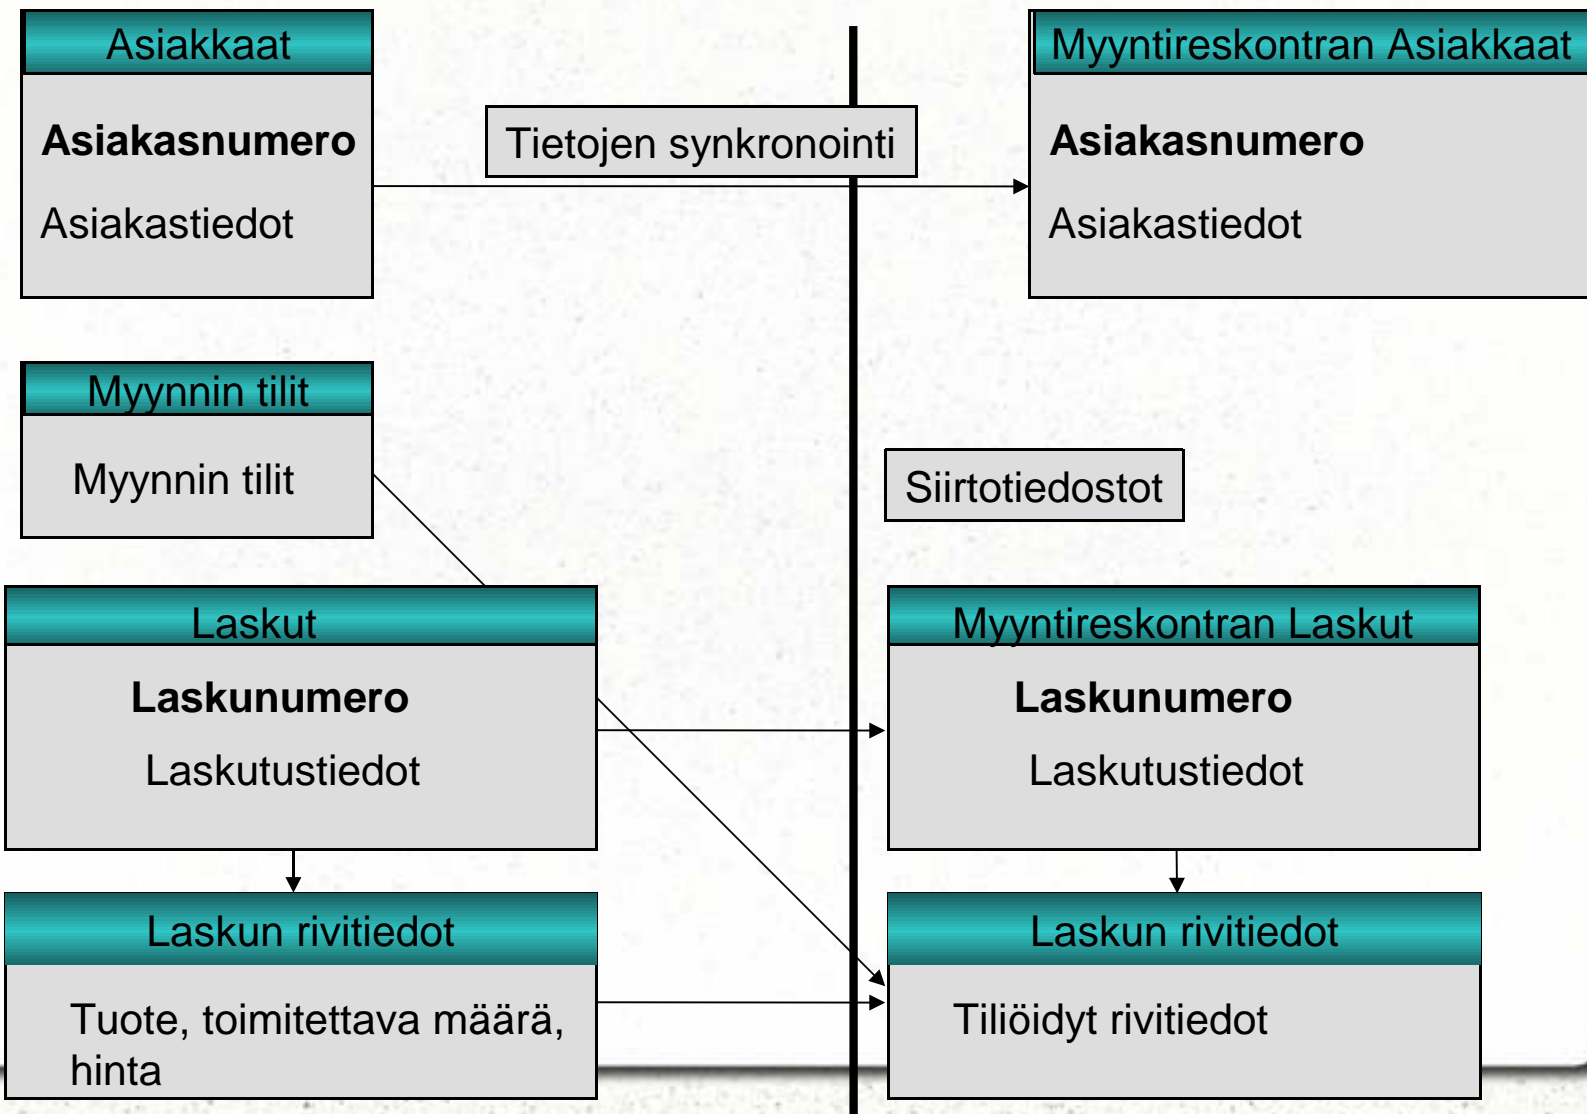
Asiakkaat

**Asiakasnumero**

Asiakastiedot

Tietojen synkronointi

Myyntireskontran Asiakkaat

**Asiakasnumero**

Asiakastiedot

Myynnin tilit

Myynnin tilit

Siirtotiedostot

Laskut

**Laskunumero**

Laskutustiedot

Myyntireskontran Laskut

**Laskunumero**

Laskutustiedot

Laskun rivitiedot

Tuote, toimitettava määrä, hinta

Laskun rivitiedot

Tiliöidyt rivitiedot